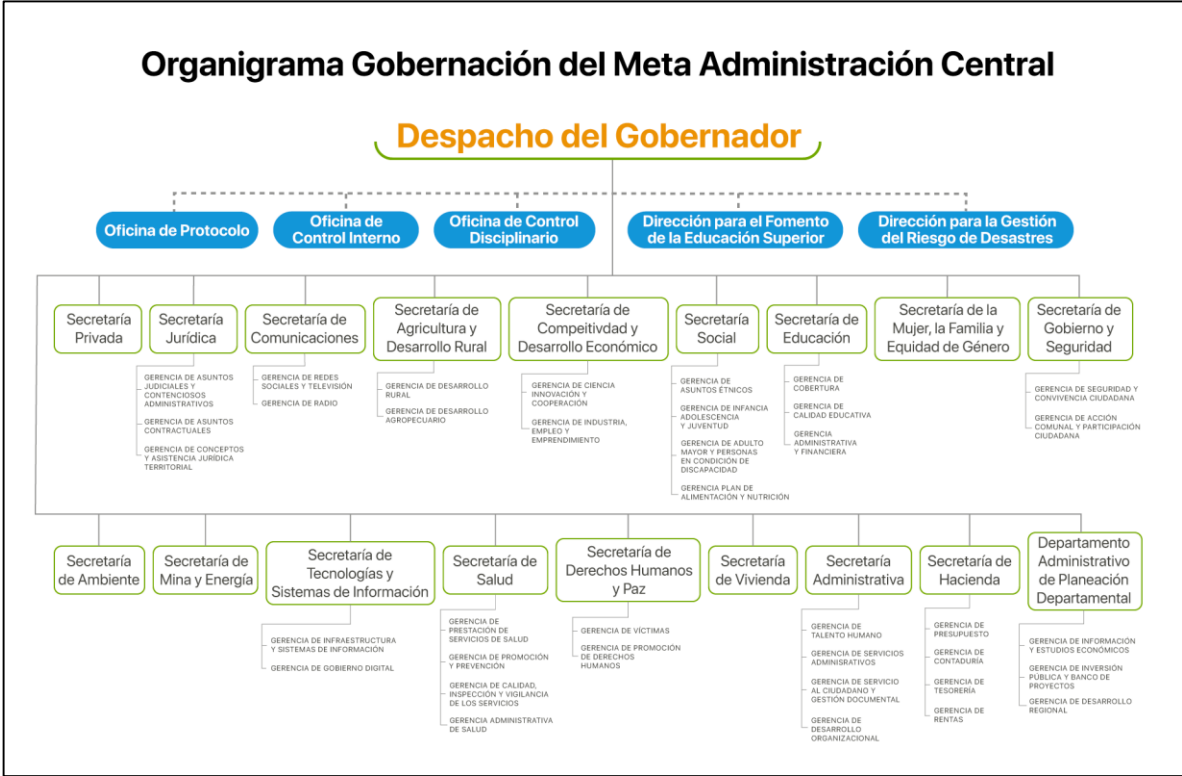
Organigrama Gobernación del Meta Administración Central

Despacho del Gobernador

Oficina de Protocolo

Oficina de Control Interno

Oficina de Control Disciplinario

Dirección para el Fomento de la Educación Superior

Dirección para la Gestión del Riesgo de Desastres

Secretaría Privada

Secretaría Jurídica

GERENCIA DE ASUNTOS JUDICIALES Y CONTENCIOSOS ADMINISTRATIVOS

GERENCIA DE ASUNTOS CONTRACTUALES

GERENCIA DE CONCEPTOS Y ASISTENCIA JURÍDICA TERRITORIAL

Secretaría de Comunicaciones

GERENCIA DE REDES SOCIALES Y TELEVISIÓN

GERENCIA DE RADIO

Secretaría de Agricultura y Desarrollo Rural

GERENCIA DE DESARROLLO RURAL

GERENCIA DE DESARROLLO AGROPECUARIO

Secretaría de Compeitivdad y Desarrollo Económico

GERENCIA DE CIENCIA INNOVACIÓN Y COOPERACIÓN

GERENCIA DE INDUSTRIA, EMPLEO Y EMPRENDIMIENTO

Secretaría Social

GERENCIA DE ASUNTOS ÉTNICOS

GERENCIA DE INFANCIA ADOLESCENCIA Y JUVENTUD

GERENCIA DE ADULTO MAYOR Y PERSONAS EN CONDICIÓN DE DISCAPACIDAD

GERENCIA PLAN DE ALIMENTACIÓN Y NUTRICIÓN

Secretaría de Educación

GERENCIA DE COBERTURA

GERENCIA DE CALIDAD EDUCATIVA

GERENCIA ADMINISTRATIVA Y FINANCIERA

Secretaría de la Mujer, la Familia y Equidad de Género

Secretaría de Gobierno y Seguridad

GERENCIA DE SEGURIDAD Y CONVIVENCIA CIUDADANA

GERENCIA DE ACCIÓN COMUNAL Y PARTICIPACIÓN CIUDADANA

Secretaría de Ambiente

Secretaría de Mina y Energía

Secretaría de Tecnologías y Sistemas de Información

GERENCIA DE INFRAESTRUCTURA Y SISTEMAS DE INFORMACIÓN

GERENCIA DE GOBIERNO DIGITAL

Secretaría de Salud

GERENCIA DE PRESTACIÓN DE SERVICIOS DE SALUD

GERENCIA DE PROMOCIÓN Y PREVENCIÓN

GERENCIA DE CALIDAD, INSPECCIÓN Y VIGILANCIA DE LOS SERVICIOS

GERENCIA ADMINISTRATIVA DE SALUD

Secretaría de Derechos Humanos y Paz

GERENCIA DE VÍCTIMAS

GERENCIA DE PROMOCIÓN DE DERECHOS HUMANOS

Secretaría de Vivienda

Secretaría Administrativa

GERENCIA DE TALENTO HUMANO

GERENCIA DE SERVICIOS ADMINSRATIVOS

GERENCIA DE SERVICIO AL CIUDADANO Y GESTIÓN DOCUMENTAL

GERENCIA DE DESARROLLO ORGANIZACIONAL

Secretaría de Hacienda

GERENCIA DE PRESUPUESTO

GERENCIA DE CONTADURÍA

GERENCIA DE TESORERÍA

GERENCIA DE RENTAS

Departamento Administrativo de Planeación Departamental

GERENCIA DE INFORMACIÓN Y ESTUDIOS ECONÓMICOS

GERENCIA DE INVERSIÓN PÚBLICA Y BANCO DE PROYECTOS

GERENCIA DE DESARROLLO REGIONAL